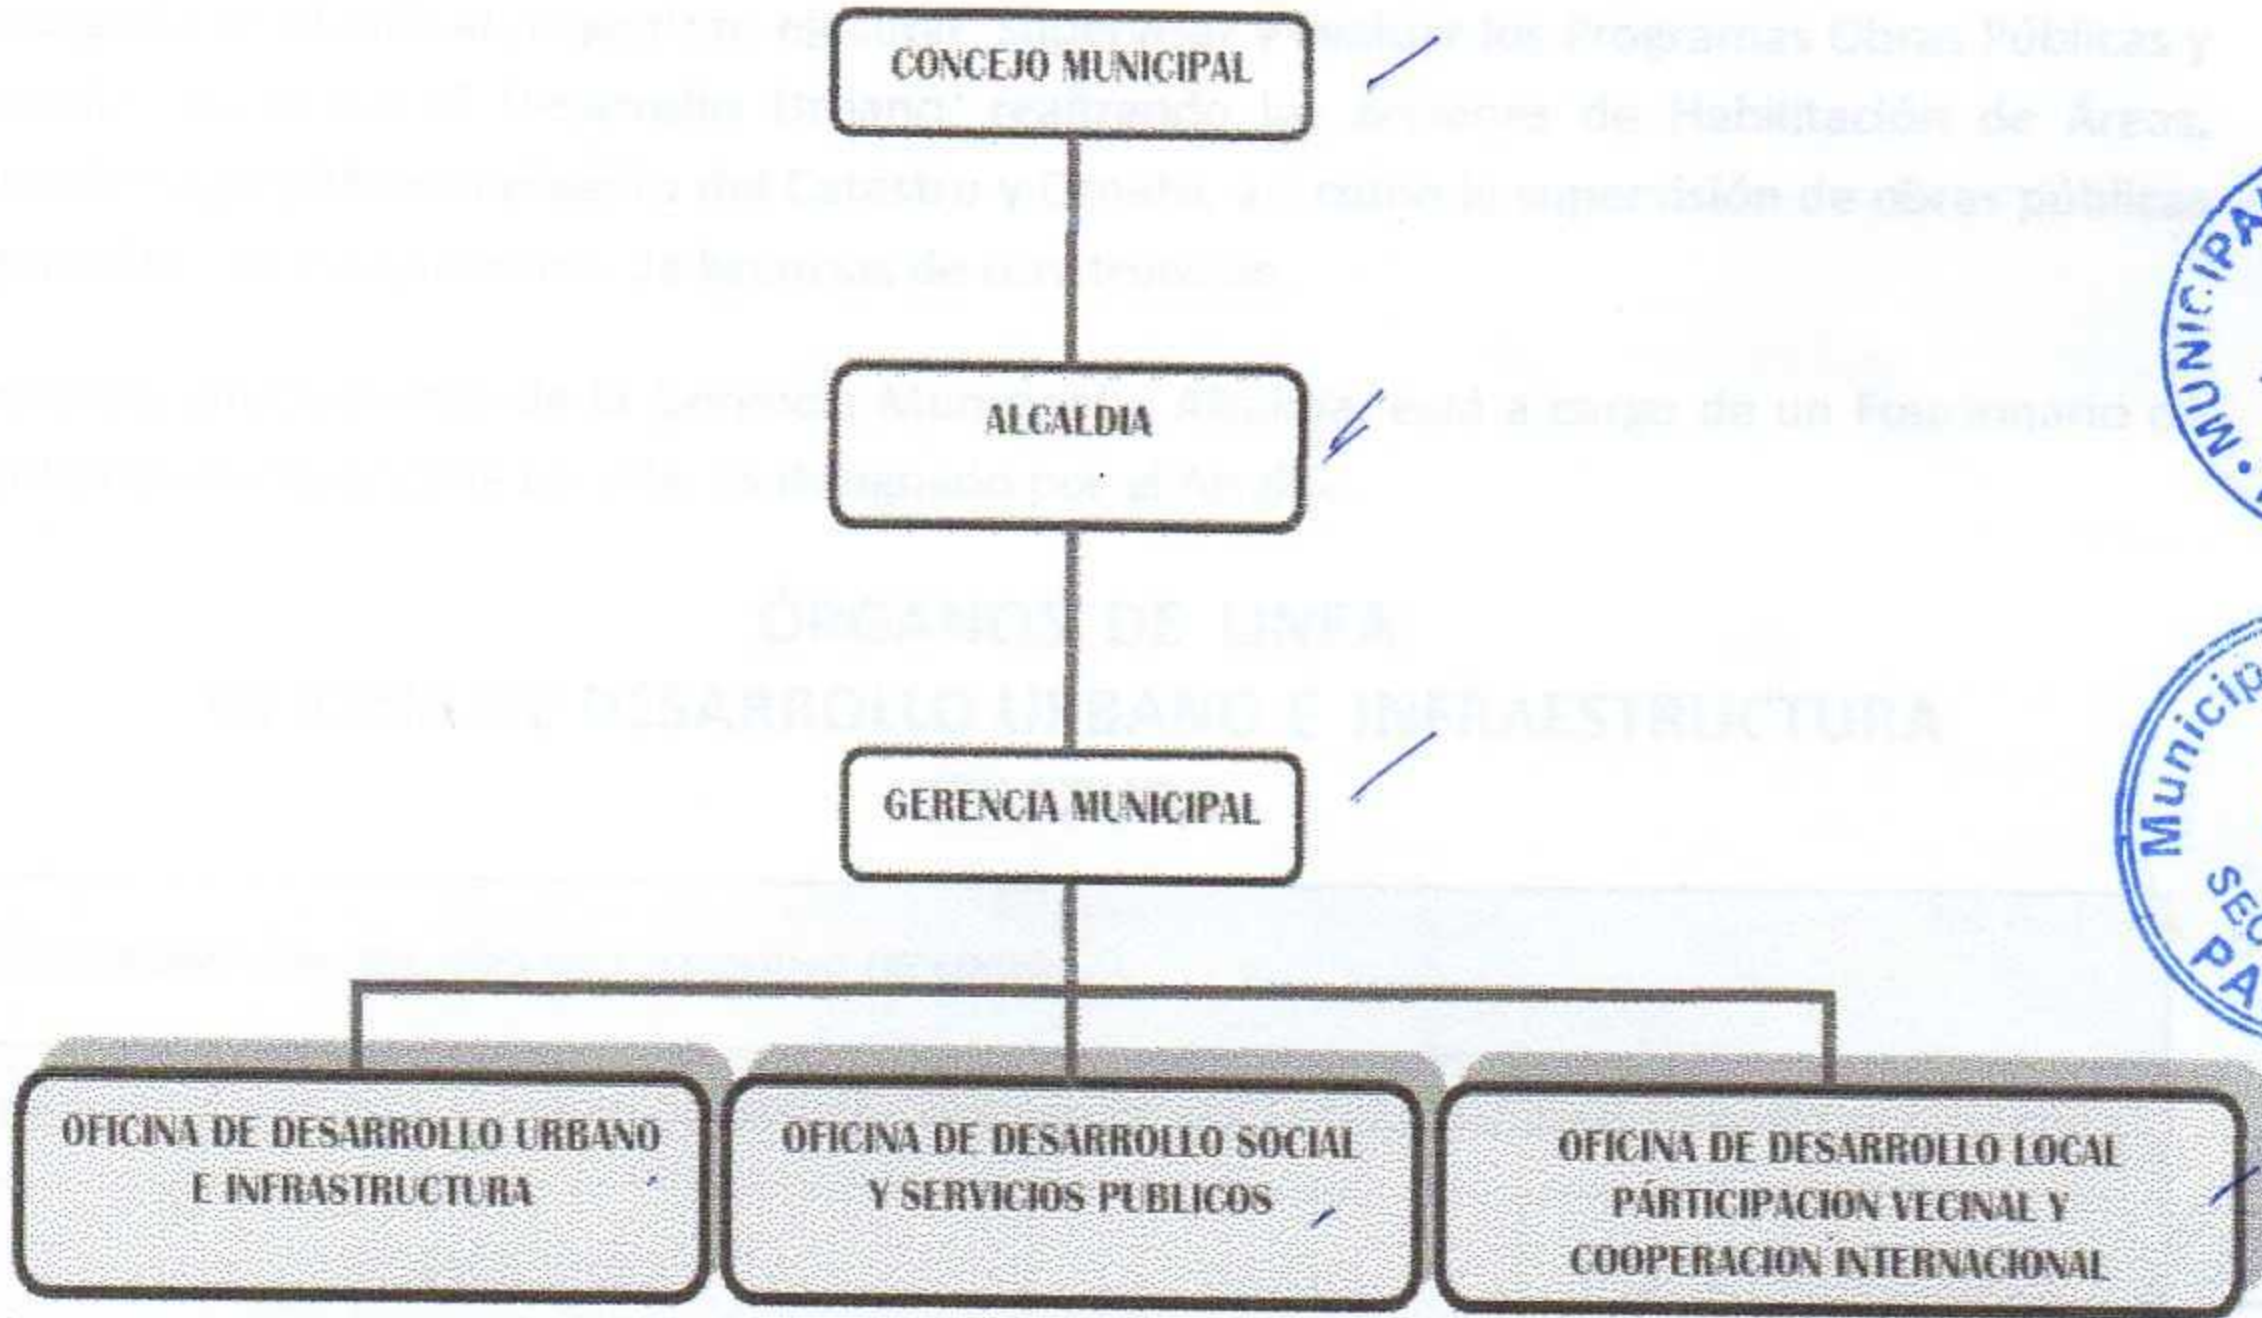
CONCEJO MUNICIPAL

ALCALDIA

GERENCIA MUNICIPAL

OFICINA DE DESARROLLO URBANO E INFRASTRUCTURA

OFICINA DE DESARROLLO SOCIAL Y SERVICIOS PUBLICOS

OFICINA DE DESARROLLO LOCAL PÁRTICIPACION VECINAL Y COOPERACION INTERNACIONAL

MUNICIPA

Municip
SEC
PA